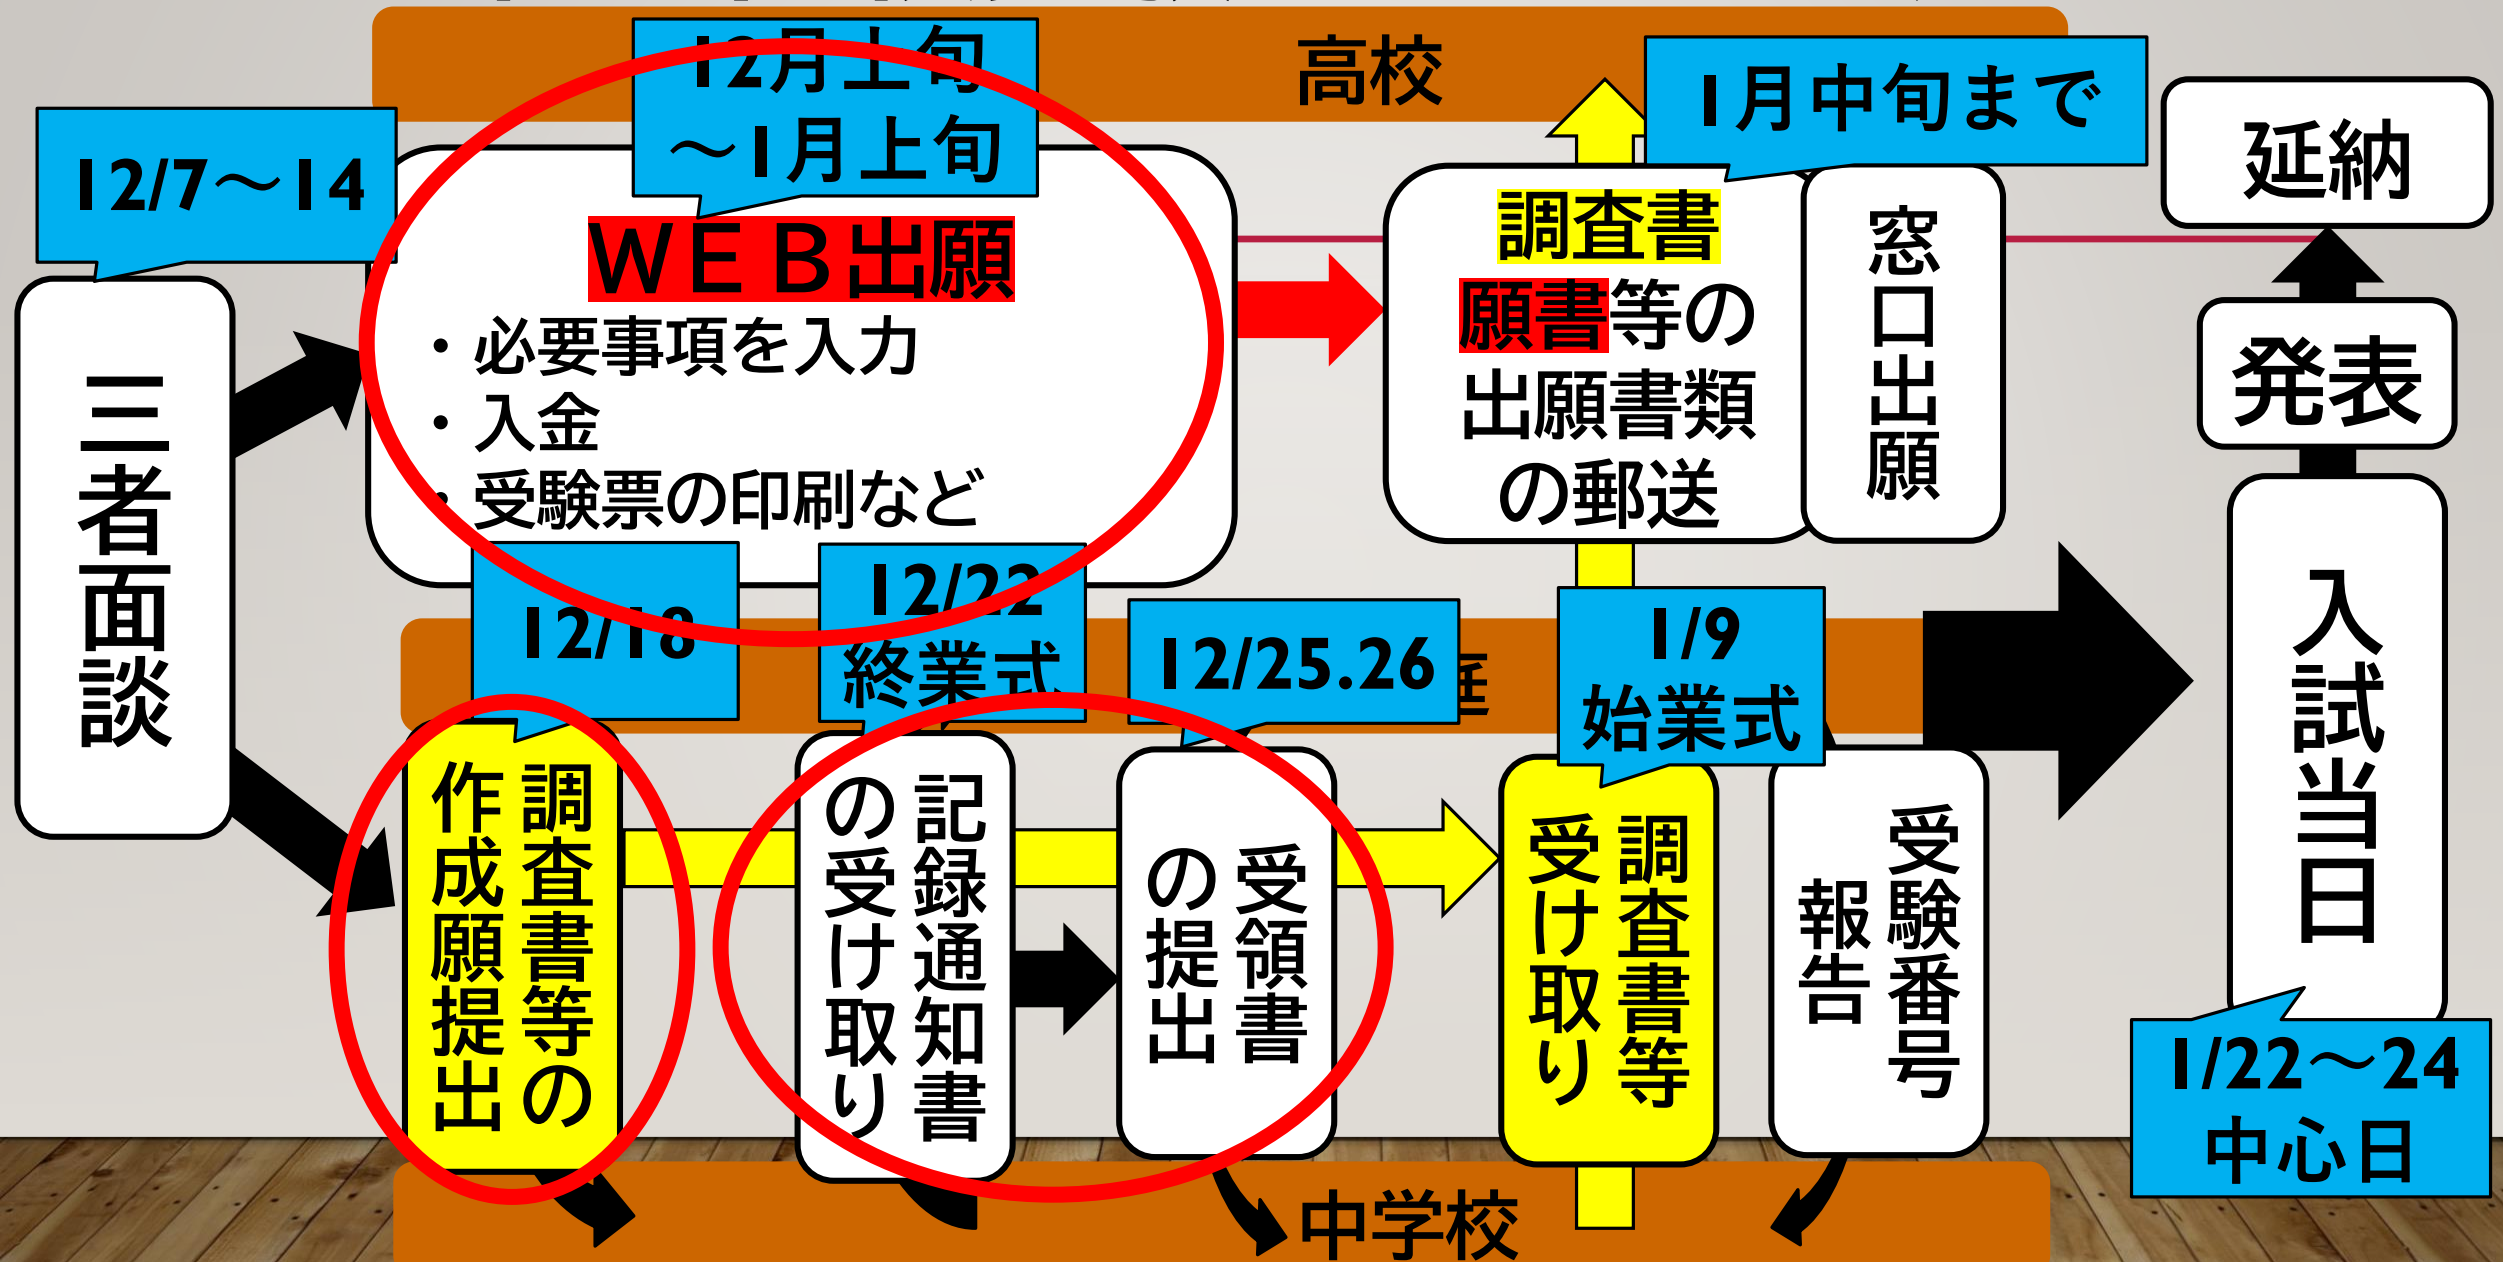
高校

12/7～14

12月上旬
～1月上旬

WEB出願
・必要事項を入力
・入金
・受験票の印刷など

調査書
願書等の
出願書類
の郵送

1月中旬まで

窓口出願

延納

発表

三者面談

12/18

調査書等の作成願提出

12/22
終業式

記録通知書の受け取り

12/25.26

受領書の提出

1/9
始業式

調査書等受け取り

受験番号報告

入試当日

1/22～24
中心日

中学校